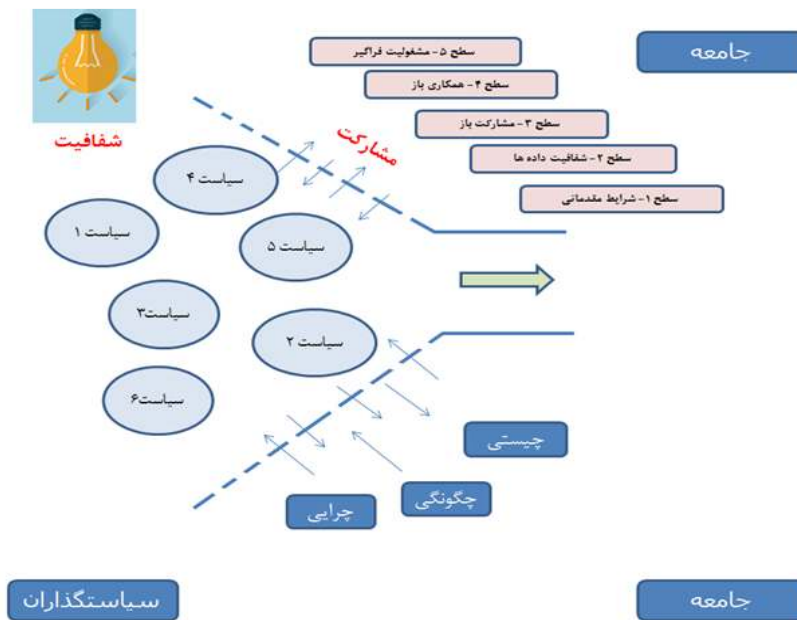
شفافیت

سطح ۵ - مشغولیت فراگیر
سطح ۴ - همکاری باز
سطح ۳ - مشارکت باز
سطح ۲ - شفافیت داده ها
سطح ۱ - شرایط مقدماتی

جامعه

مشارکت

سیاست ۴
سیاست ۱
سیاست ۵
سیاست۳
سیاست ۲
سیاست۶

چیستی
چگونگی
چرایی

سیاستگذاران

جامعه